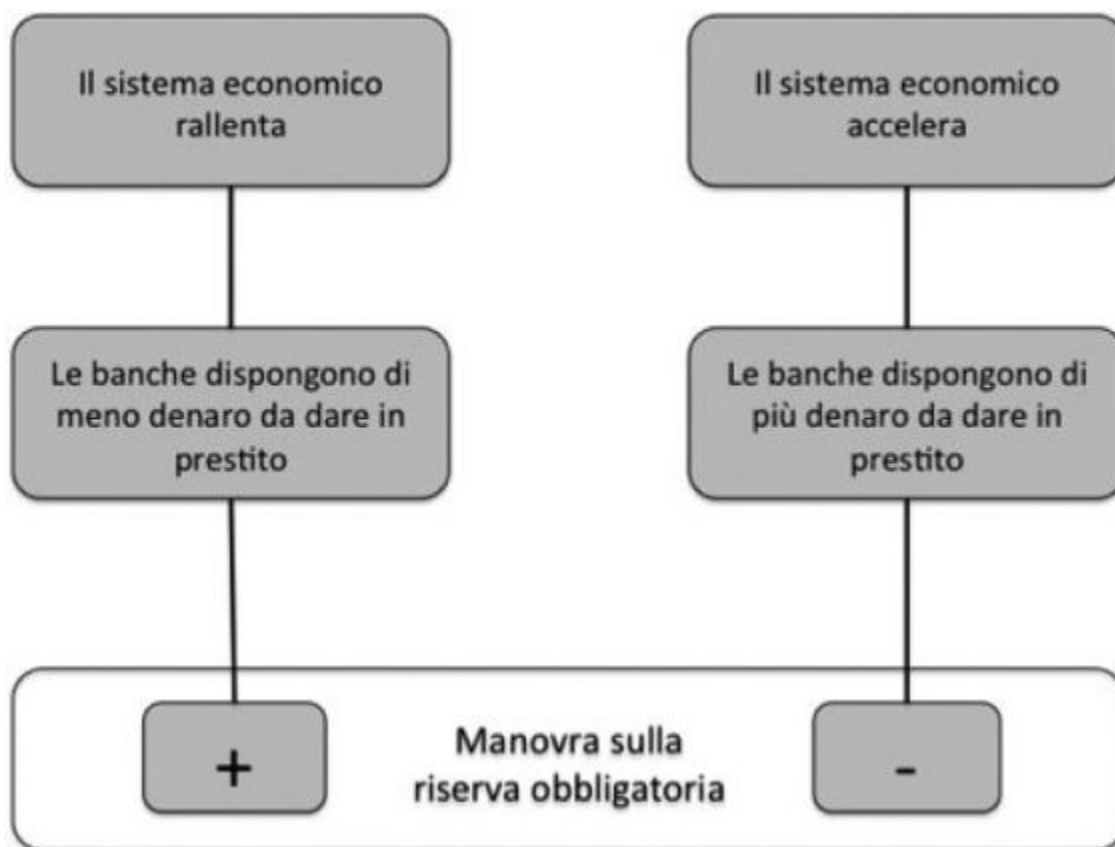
Il sistema economico rallenta

Il sistema economico accelera

Le banche dispongono di meno denaro da dare in prestito

Le banche dispongono di più denaro da dare in prestito

+

Manovra sulla riserva obbligatoria

-